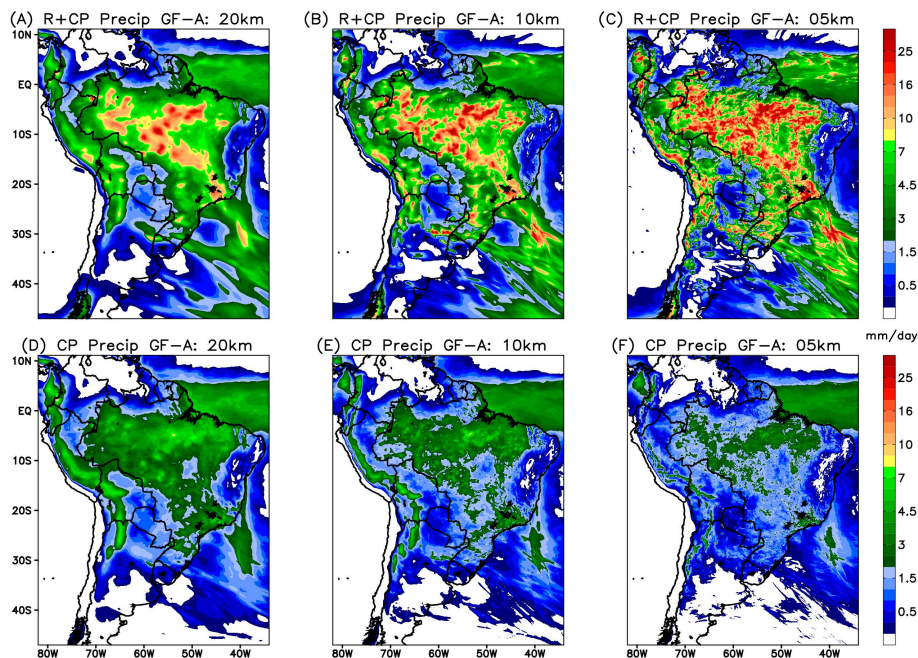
(A) R+CP Precip GF–A: 20km

(B) R+CP Precip GF–A: 10km

(C) R+CP Precip GF–A: 05km

10N
EQ
10S
20S
30S
40S

25
16
10
7
4.5
3
1.5
0.5

(D) CP Precip GF–A: 20km

(E) CP Precip GF–A: 10km

(F) CP Precip GF–A: 05km

mm/day

10N
EQ
10S
20S
30S
40S

25
16
10
7
4.5
3
1.5
0.5

80W 70W 60W 50W 40W
80W 70W 60W 50W 40W
80W 70W 60W 50W 40W